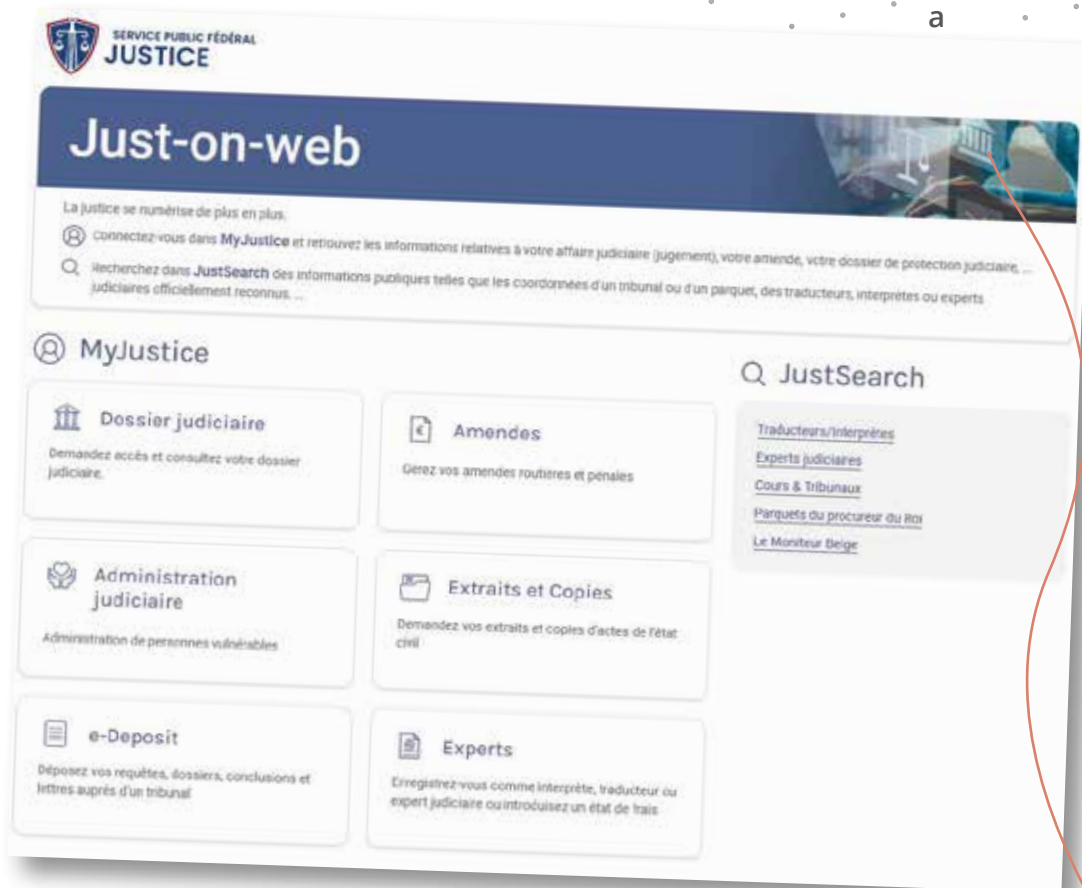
a

SERVICE PUBLIC FÉDÉRAL
JUSTICE

Just-on-web

La justice se numérise de plus en plus.

Connectez-vous dans MyJustice et retrouvez les informations relatives à votre affaire judiciaire (jugement), votre amende, votre dossier de protection judiciaire, ...

Recherchez dans JustSearch des informations publiques telles que les coordonnées d'un tribunal ou d'un parquet, des traducteurs, interprètes ou experts judiciaires officiellement reconnus, ...

MyJustice

Dossier judiciaire
Demandez accès et consultez votre dossier judiciaire.

Amendes
Gerez vos amendes routières et penales

Administration judiciaire
Administration de personnes vulnérables

Extraits et Copies
Demandez vos extraits et copies d'actes de l'état civil

e-Deposit
Déposez vos requêtes, dossiers, conclusions et lettres auprès d'un tribunal

Experts
Enregistrez-vous comme interprète, traducteur ou expert judiciaire ou introduisez un état de frais

JustSearch

Traducteurs/Interprètes
Experts judiciaires
Cours & Tribunaux
Parquets du procureur du Roi
Le Moniteur Belge